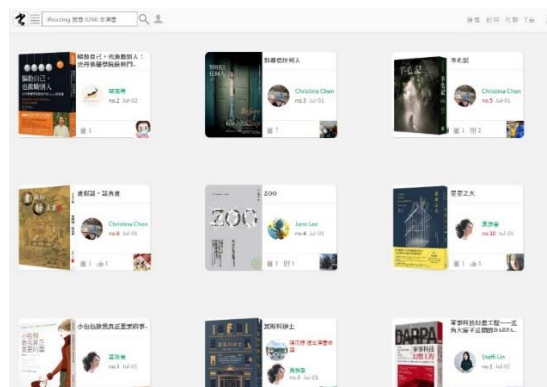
Reading 讀書 6266 本書籍

登入 註冊 分類 了解

關於自己，也關於別人：史丹佛最受歡迎的溝通課

蔡蕙菁
no.2 Jul-02

1

別相信任何人

Christina Chen
no.5 Jul-01

7

孝名錄

Christina Chen
no.3 Jul-01

1 2

老舍說：說真定

Christina Chen
no.6 Jul-01

1 1

ZOO

Jane Lee
no.3 Jul-01

1 1

星星之火

蕭茶奈
no.10 Jul-01

1 1

小白色跑長真正要罰的事

蕭茶奈
no.3 Jul-01

其斯科騎士

no.3 Jul-01

軍事科技狂潮工程——五角大廈不公開的DARPA

Steffi Lin
no.2 Jul-01

DARPA